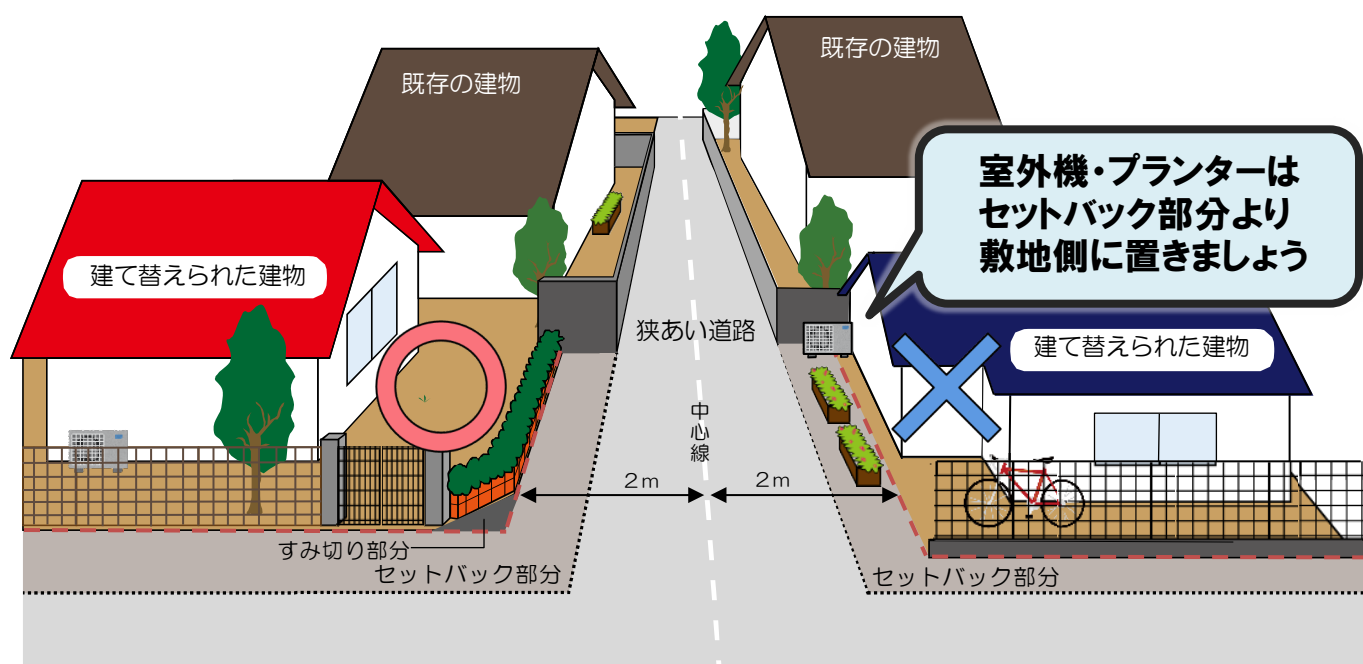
既存の建物

既存の建物

室外機・プランターは
セットバック部分より
敷地側に置きましょう

建て替えられた建物

狭あい道路

建て替えられた建物

中
心
線

2m

2m

すみ切り部分

セットバック部分

セットバック部分